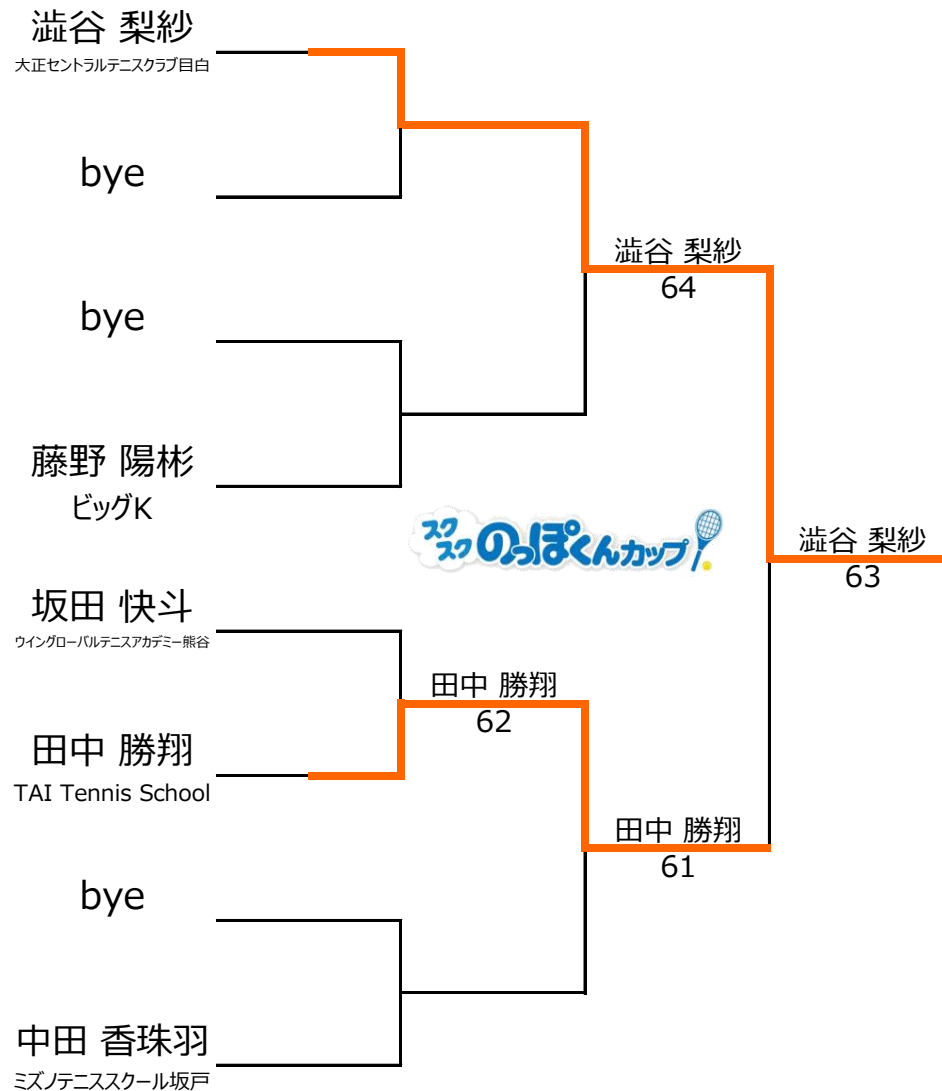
澁谷 梨紗
大正セントラルテニスクラブ目白

bye

bye

藤野 陽彬
ビッグK

坂田 快斗
ウイングロー バルテニスアカデミー熊谷

田中 勝翔
TAI Tennis School

bye

中田 香珠羽
ミズノテニススクール坂戸

澁谷 梨紗
64

田中 勝翔
62

田中 勝翔
61

澁谷 梨紗
63

スクスクのっぽくんカップ